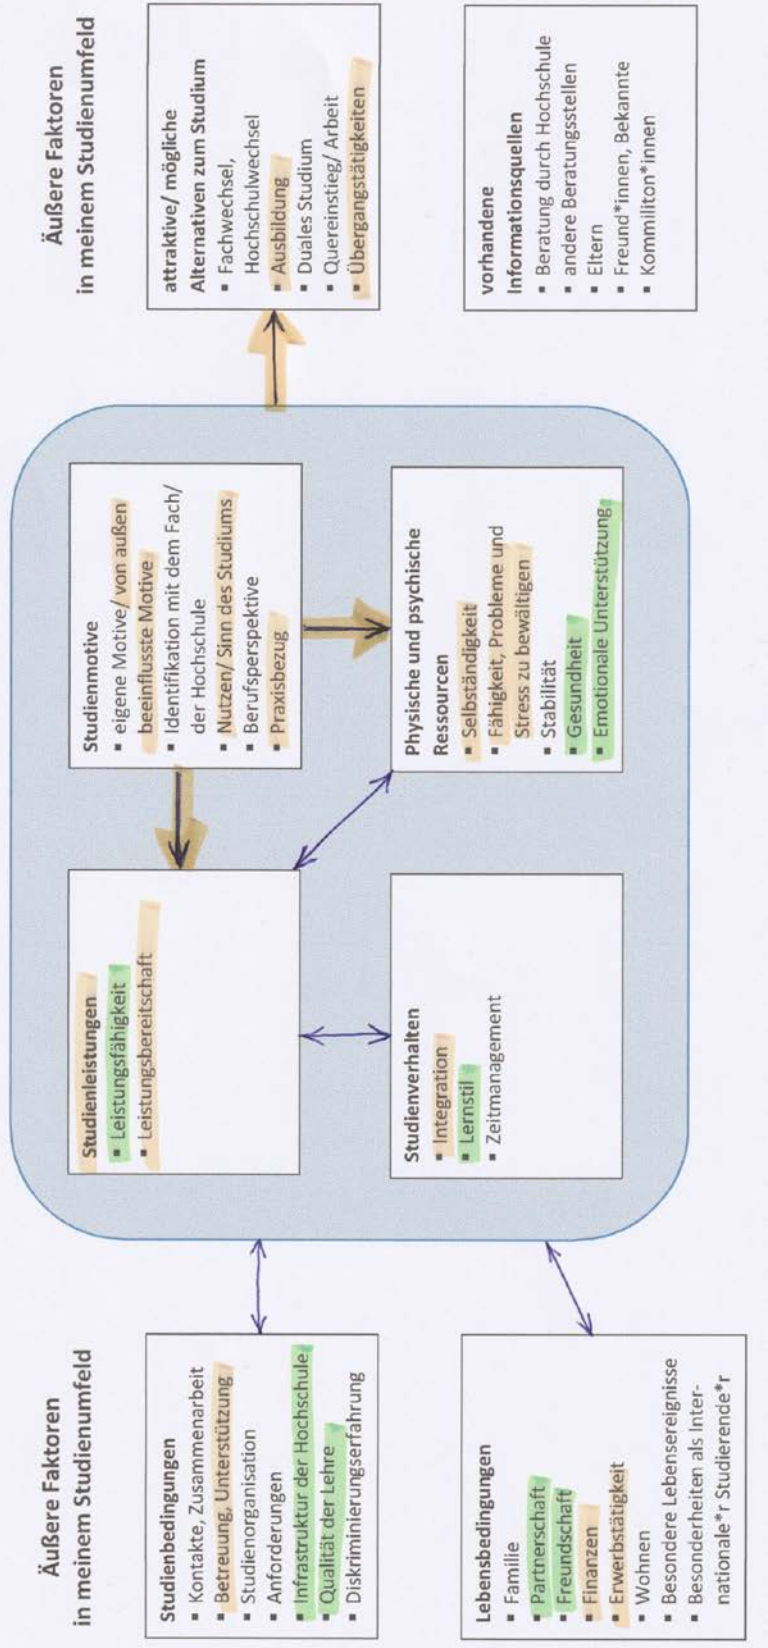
Äußere Faktoren in meinem Studienumfeld

Studienbedingungen
- Kontakte, Zusammenarbeit
- Betreuung, Unterstützung
- Studienorganisation
- Anforderungen
- Infrastruktur der Hochschule
- Qualität der Lehre
- Diskriminierungserfahrung

Lebensbedingungen
- Familie
- Partnerschaft
- Freundschaft
- Finanzen
- Erwerbstätigkeit
- Wohnen
- Besondere Lebensereignisse
- Besonderheiten als Internationale*r Studierende*r

Studienleistungen
- Leistungsfähigkeit
- Leistungsbereitschaft

Studienverhalten
- Integration
- Lernstil
- Zeitmanagement

Studienmotive
- eigene Motive/ von außen beeinflusste Motive
- Identifikation mit dem Fach/ der Hochschule
- Nutzen/ Sinn des Studiums
- Berufsperspektive
- Praxisbezug

Physische und psychische Ressourcen
- Selbständigkeit
- Fähigkeit, Probleme und Stress zu bewältigen
- Stabilität
- Gesundheit
- Emotionale Unterstützung

Äußere Faktoren in meinem Studienumfeld

attraktive/ mögliche Alternativen zum Studium
- Fachwechsel, Hochschulwechsel
- Ausbildung
- Duales Studium
- Quereinstieg/ Arbeit
- Übergangstätigkeiten

vorhandene Informationsquellen
- Beratung durch Hochschule
- andere Beratungsstellen
- Eltern
- Freund*innen, Bekannte
- Kommiliton*innen